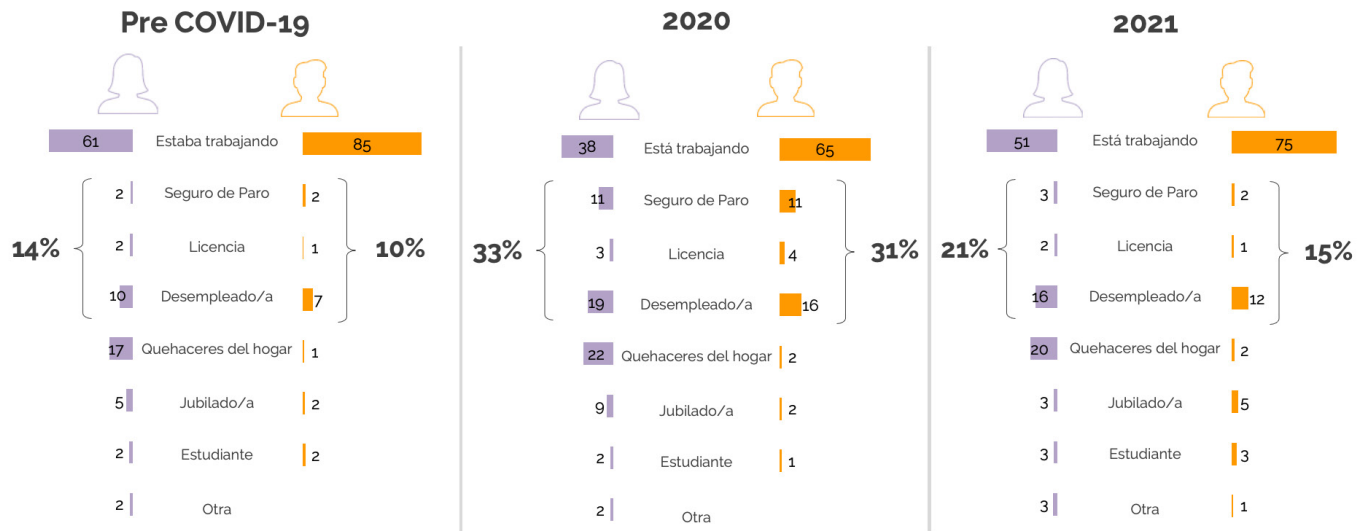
Pre COVID-19

61 Estaba trabajando 85

2 Seguro de Paro 2

14% 2 Licencia 1 10%

10 Desempleado/a 7

17 Quehaceres del hogar 1

5 Jubilado/a 2

2 Estudiante 2

2 Otra

2020

38 Está trabajando 65

11 Seguro de Paro 11

33% 3 Licencia 4 31%

19 Desempleado/a 16

22 Quehaceres del hogar 2

9 Jubilado/a 2

2 Estudiante 1

2 Otra

2021

51 Está trabajando 75

3 Seguro de Paro 2

21% 2 Licencia 1 15%

16 Desempleado/a 12

20 Quehaceres del hogar 2

3 Jubilado/a 5

3 Estudiante 3

3 Otra 1